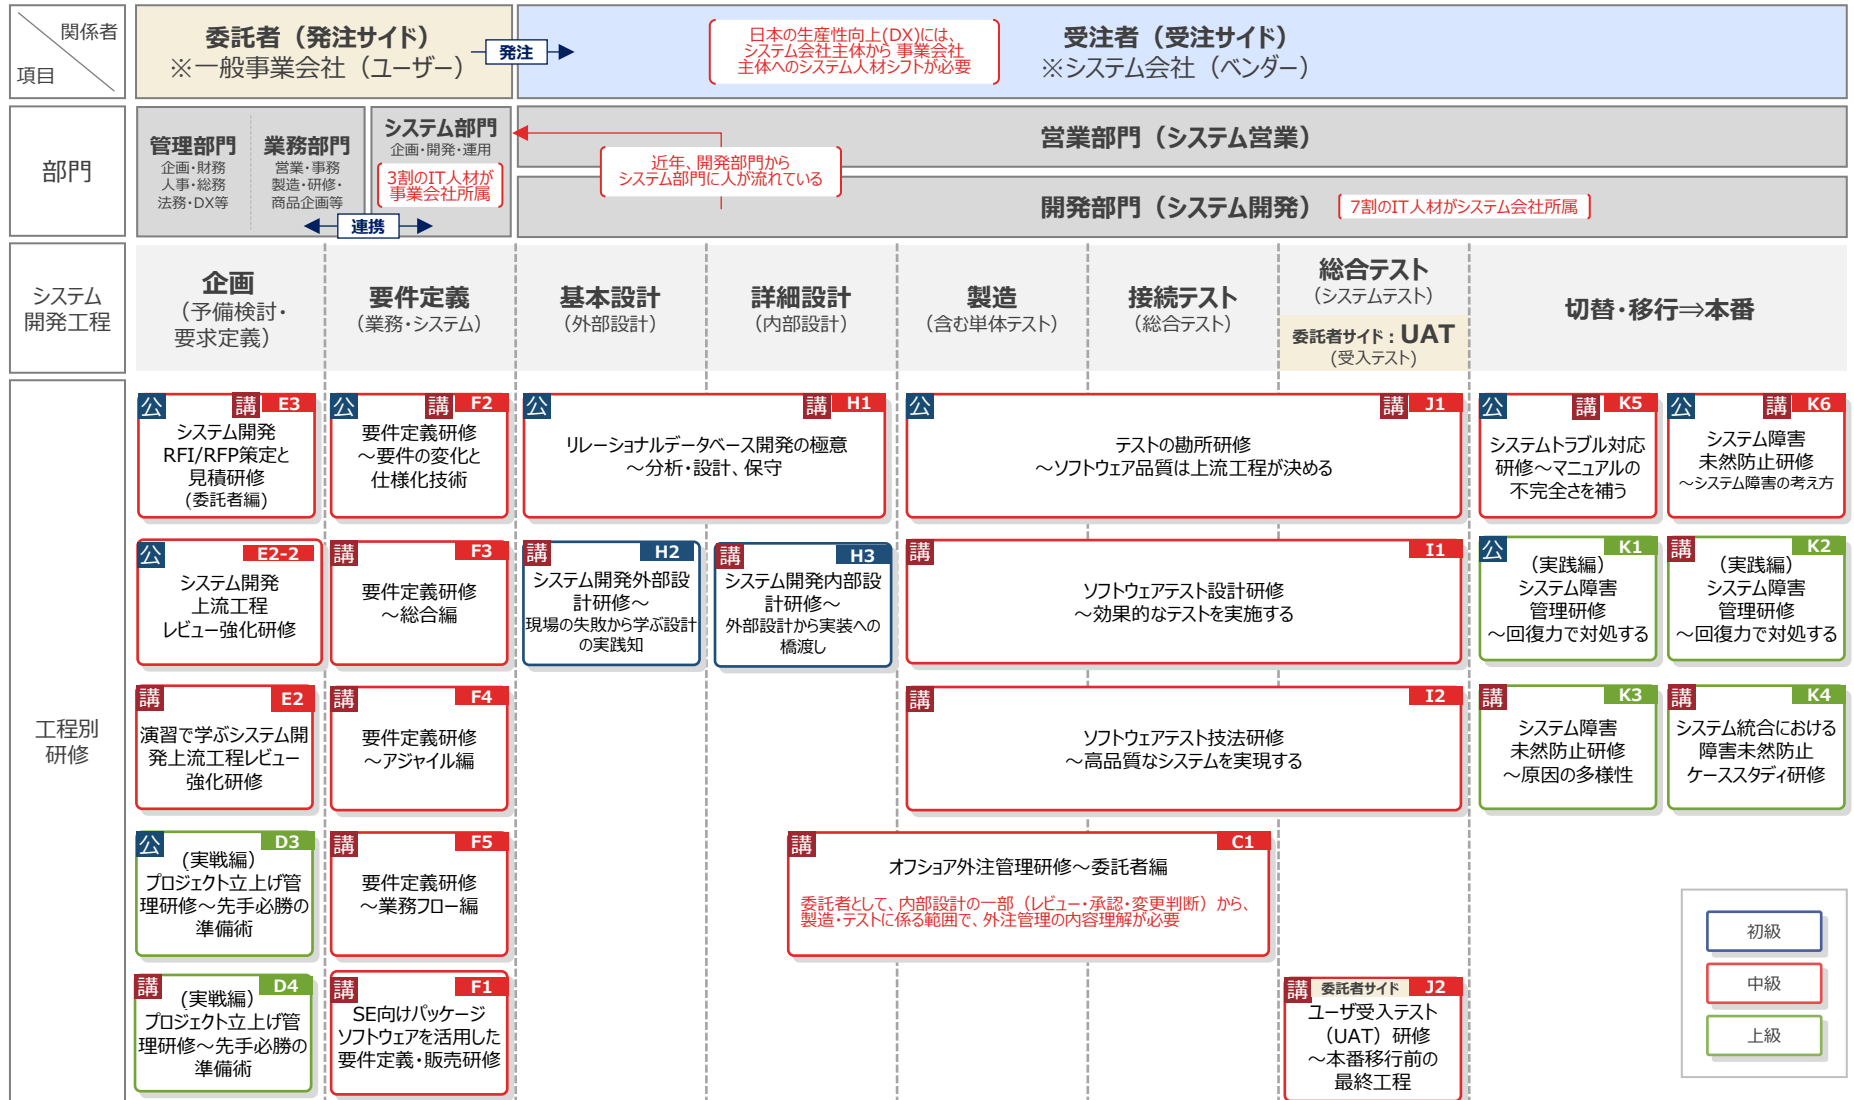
関係者
項目

委託者（発注サイド）
※一般事業会社（ユーザー）

発注

日本の生産性向上(DX)には、システム会社主体から 事業会社主体へのシステム人材シフトが必要

受注者（受注サイド）
※システム会社（ベンダー）

部門

管理部門
企画・財務
人事・総務
法務・DX等

業務部門
営業・事務
製造・研修・
商品企画等

連携

システム部門
企画・開発・運用
3割のIT人材が事業会社所属

近年、開発部門から システム部門に人が流れている

営業部門（システム営業）

開発部門（システム開発）
7割のIT人材がシステム会社所属

システム開発工程

企画
（予備検討・要求定義）

要件定義
（業務・システム）

基本設計
（外部設計）

詳細設計
（内部設計）

製造
（含む単体テスト）

接続テスト
（総合テスト）

総合テスト
（システムテスト）
委託者サイド：UAT
（受入テスト）

切替・移行⇒本番

工程別研修

公 講 E3
システム開発 RFI/RFP策定と 見積研修 （委託者編）

公 講 F2
要件定義研修 ～要件の変化と 仕様化技術

公 講 H1
リレーショナルデータベース開発の極意 ～分析・設計、保守

公 講 J1
テストの勘所研修 ～ソフトウェア品質は上流工程が決める

公 講 K5
システムトラブル対応 研修～マニュアルの 不完全さを補う

公 講 K6
システム障害 未然防止研修 ～システム障害の考え方

公 E2-2
システム開発 上流工程 レビュー強化研修

講 F3
要件定義研修 ～総合編

講 H2
システム開発外部設計研修～ 現場の失敗から学ぶ設計の実践知

講 H3
システム開発内部設計研修～ 外部設計から実装への橋渡し

講 I1
ソフトウェアテスト設計研修 ～効果的なテストを実施する

公 K1
（実践編） システム障害 管理研修 ～回復力で対処する

講 K2
（実践編） システム障害 管理研修 ～回復力で対処する

講 E2
演習で学ぶシステム開発上流工程レビュー強化研修

講 F4
要件定義研修 ～アジャイル編

講 I2
ソフトウェアテスト技法研修 ～高品質なシステムを実現する

講 K3
システム障害 未然防止研修 ～原因の多様性

講 K4
システム統合における 障害未然防止 ケーススタディ研修

公 D3
（実戦編） プロジェクト立上げ管理研修～先手必勝の準備術

講 F5
要件定義研修 ～業務フロー編

講 C1
オフショア外注管理研修～委託者編
委託者として、内部設計の一部（レビュー・承認・変更判断）から、製造・テストに係る範囲で、外注管理の内容理解が必要

講 D4
（実戦編） プロジェクト立上げ管理研修～先手必勝の準備術

講 F1
SE向けパッケージ ソフトウェアを活用した 要件定義・販売研修

講 委託者サイド J2
ユーザ受入テスト （UAT）研修 ～本番移行前の 最終工程

初級
中級
上級